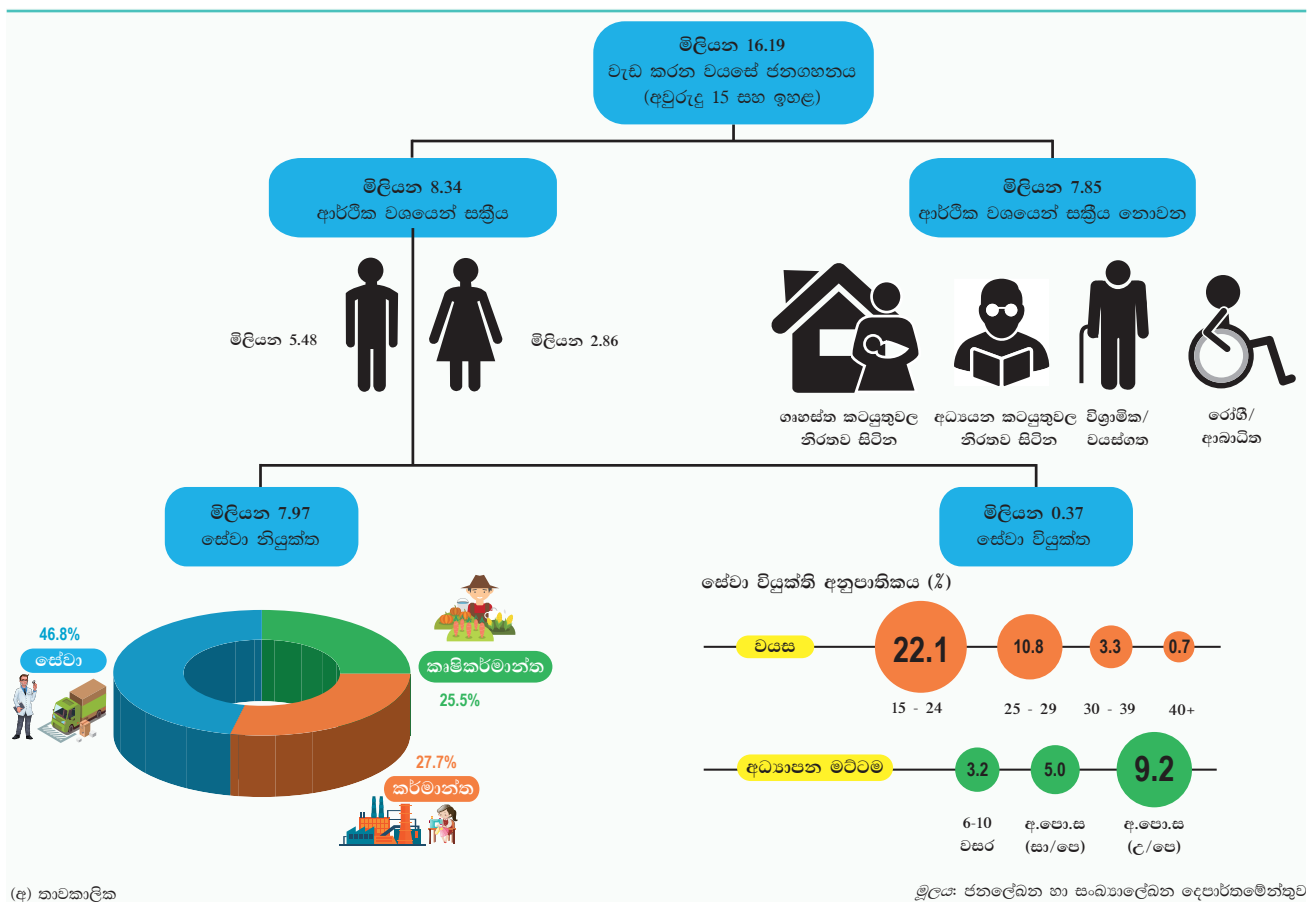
මිලියන 16.19
වැඩ කරන වයසේ ජනගහනය
(අවුරුදු 15 සහ ඉහළ)

මිලියන 8.34
ආර්ථික වශයෙන් සක්‍රීය

මිලියන 7.85
ආර්ථික වශයෙන් සක්‍රීය නොවන

මිලියන 5.48

මිලියන 2.86

ගෘහස්ත කටයුතුවල නිරතව සිටින

අධ්‍යයන කටයුතුවල නිරතව සිටින

විශ්‍රාමික/ වයස්ගත

රෝගී/ ආබාධිත

මිලියන 7.97
සේවා නියුක්ත

මිලියන 0.37
සේවා වියුක්ත

46.8%
සේවා

කෘෂිකර්මාන්ත
25.5%

27.7%
කර්මාන්ත

සේවා වියුක්ති අනුපාතිකය (%)

වයස
22.1
15 - 24
10.8
25 - 29
3.3
30 - 39
0.7
40+

අධ්‍යාපන මට්ටම
3.2
6-10 වසර
5.0
අ.පො.ස (සා/පෙ)
9.2
අ.පො.ස (උ/පෙ)

(අ) තාවකාලික

මූලය: ජනලේඛන හා සංඛ්‍යාලේඛන දෙපාර්තමේන්තුව